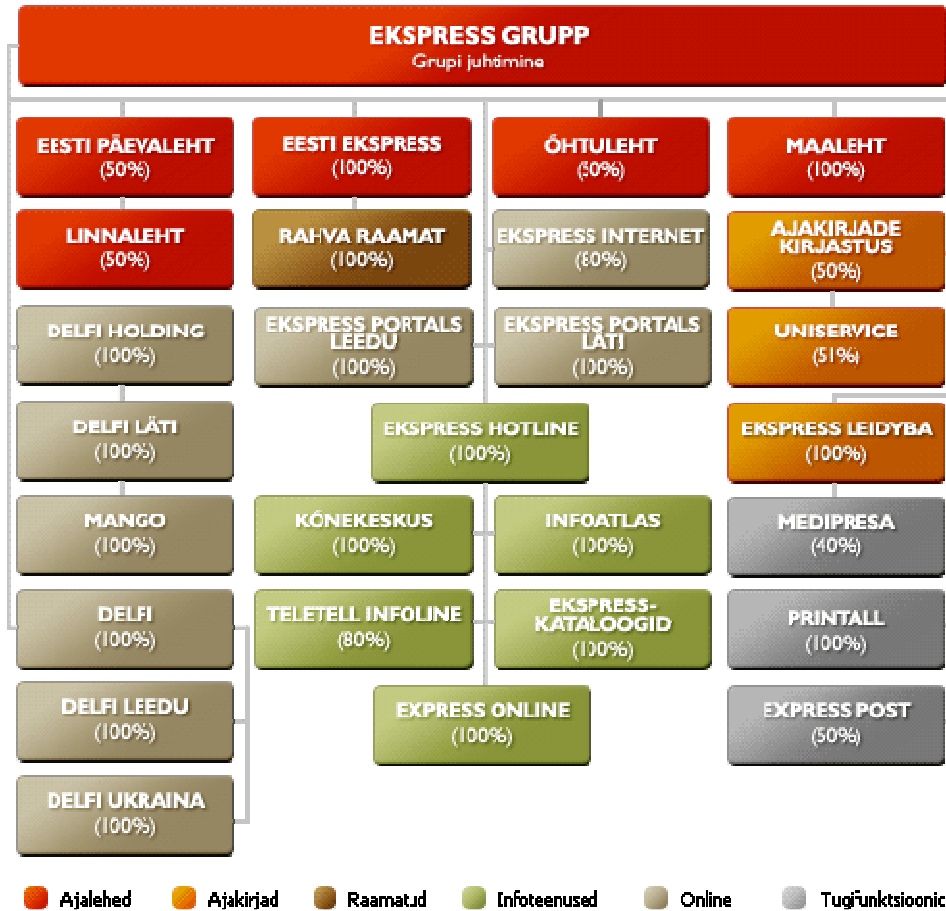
EKSPRESS GRUPP
Grupi juhtimine

EESTI PÄEVALEHT
(50%)

LINNALEHT
(50%)

DELFI HOLDING
(100%)

DELFI LÄTI
(100%)

MANGO
(100%)

DELFI
(100%)

DELFI LEEDU
(100%)

DELFI UKRAINA
(100%)

EESTI EKSPRESS
(100%)

RAHVA RAAMAT
(100%)

EKSPRESS PORTALS LEEDU
(100%)

ÕHTULEHT
(50%)

EKSPRESS INTERNET
(80%)

EKSPRESS PORTALS LÄTI
(100%)

EKSPRESS HOTLINE
(100%)

KÕNEKESKUS
(100%)

INFOATLAS
(100%)

TELETELL INFOLINE
(80%)

EKSPRESS-KATALOOGID
(100%)

EXPRESS ONLINE
(100%)

MAALEHT
(100%)

AJAKIRJADE KIRJASTUS
(50%)

UNISERVICE
(51%)

EKSPRESS LEIDYBA
(100%)

MEDIPRESA
(40%)

PRINTALL
(100%)

EXPRESS POST
(50%)

Ajalehed Ajakirjad Raamatud Infoteenused Online Tugifunktsioonic